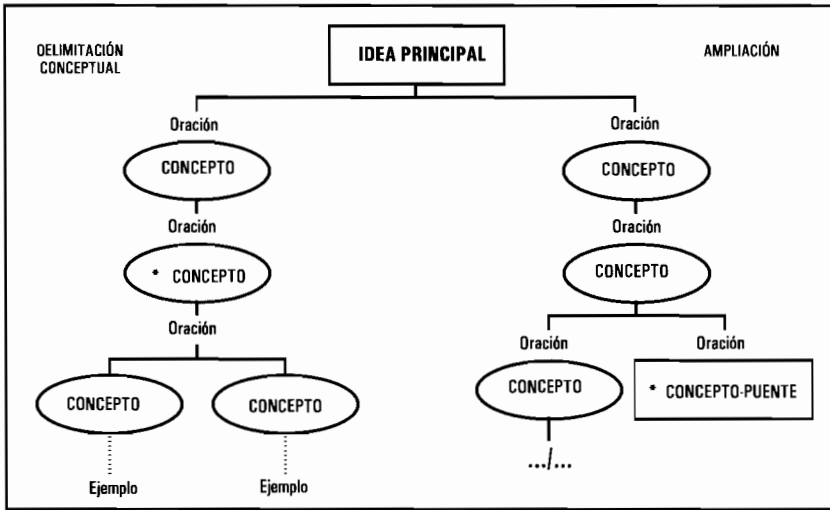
OELIMITACIÓN CONCEPTUAL

IDEA PRINCIPAL

AMPLIACIÓN

Oración

CONCEPTO

Oración

* CONCEPTO

Oración

CONCEPTO

Ejemplo

CONCEPTO

Ejemplo

Oración

CONCEPTO

Oración

CONCEPTO

Oración

CONCEPTO

.../...

Oración

* CONCEPTO-PUENTE